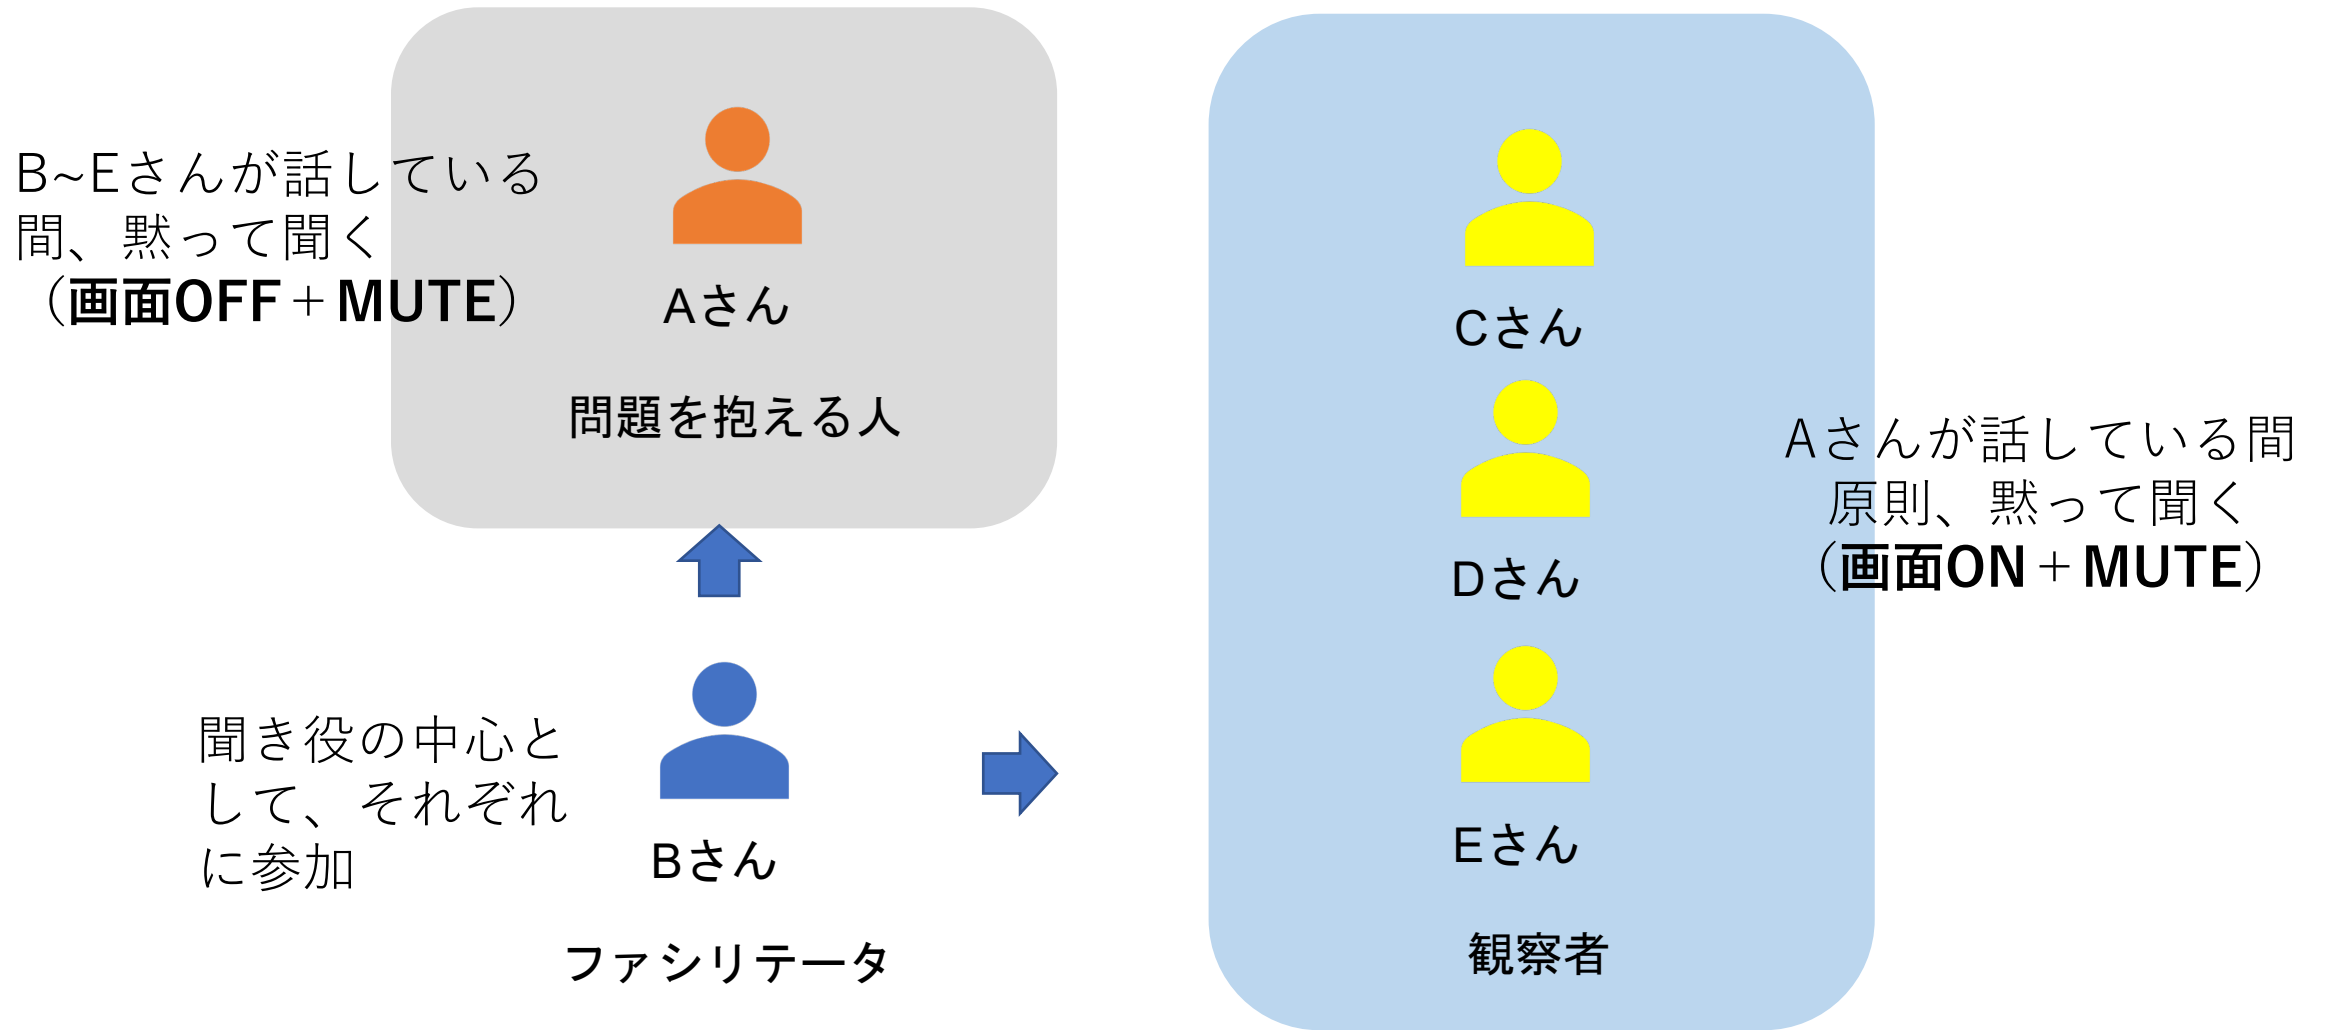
B~Eさんが話している間、黙って聞く
（画面OFF＋MUTE）

Aさん

問題を抱える人

Cさん

Dさん

Eさん

Aさんが話している間
原則、黙って聞く
（画面ON＋MUTE）

聞き役の中心として、それぞれに参加

Bさん

ファシリテータ

観察者